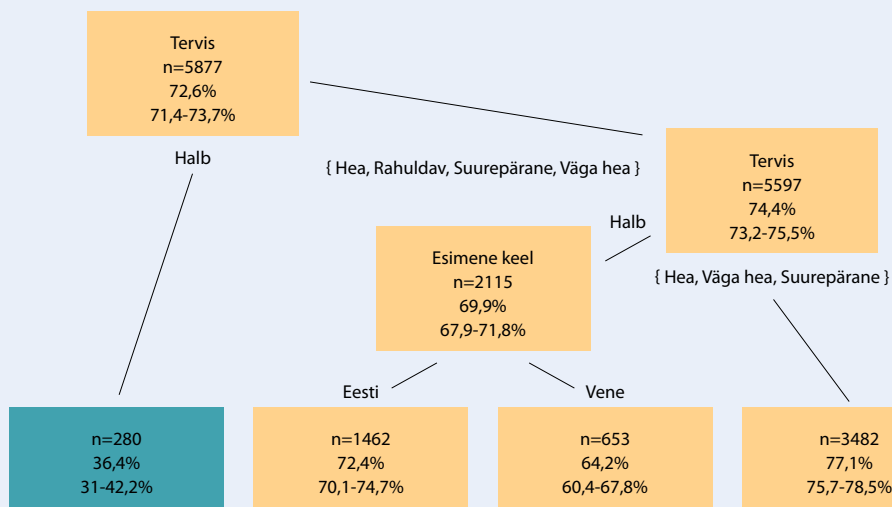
Tervis
n=5877
72,6%
71,4-73,7%

Halb

{ Hea, Rahuldav, Suurepärane, Väga hea }

Tervis
n=5597
74,4%
73,2-75,5%

Halb

Esimene keel
n=2115
69,9%
67,9-71,8%

{ Hea, Väga hea, Suurepärane }

Eesti

Vene

n=280
36,4%
31-42,2%

n=1462
72,4%
70,1-74,7%

n=653
64,2%
60,4-67,8%

n=3482
77,1%
75,7-78,5%